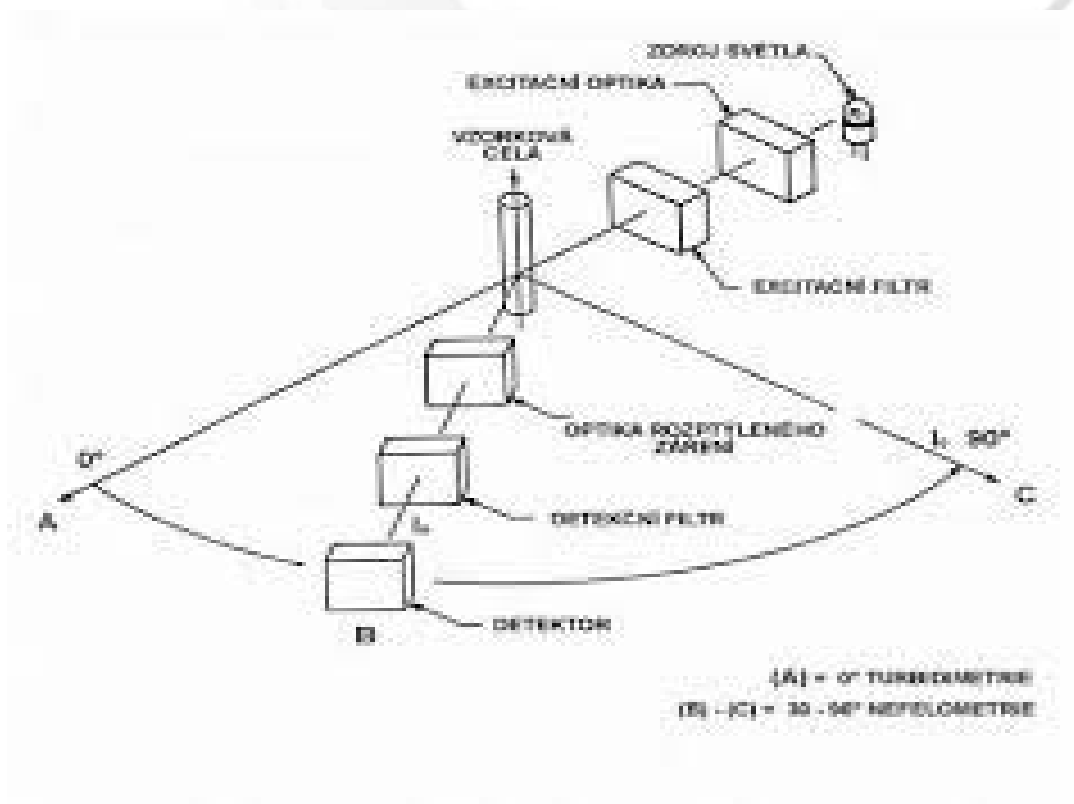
ZDROJ SVĚTLA

EXCITAČNÍ OPTIKA

VZORKOVÁ CELA

EXCITAČNÍ FILTR

OPTIKA ROZPTYLENÉHO ZÁŘENÍ

$I_t$ 90°

0°

A

C

DETEKČNÍ FILTR

$I_s$

DETEKTOR

B

(A) = 0° TURBIDIMETRIE

(B) - (C) = 30 - 90° NEFELOMETRIE